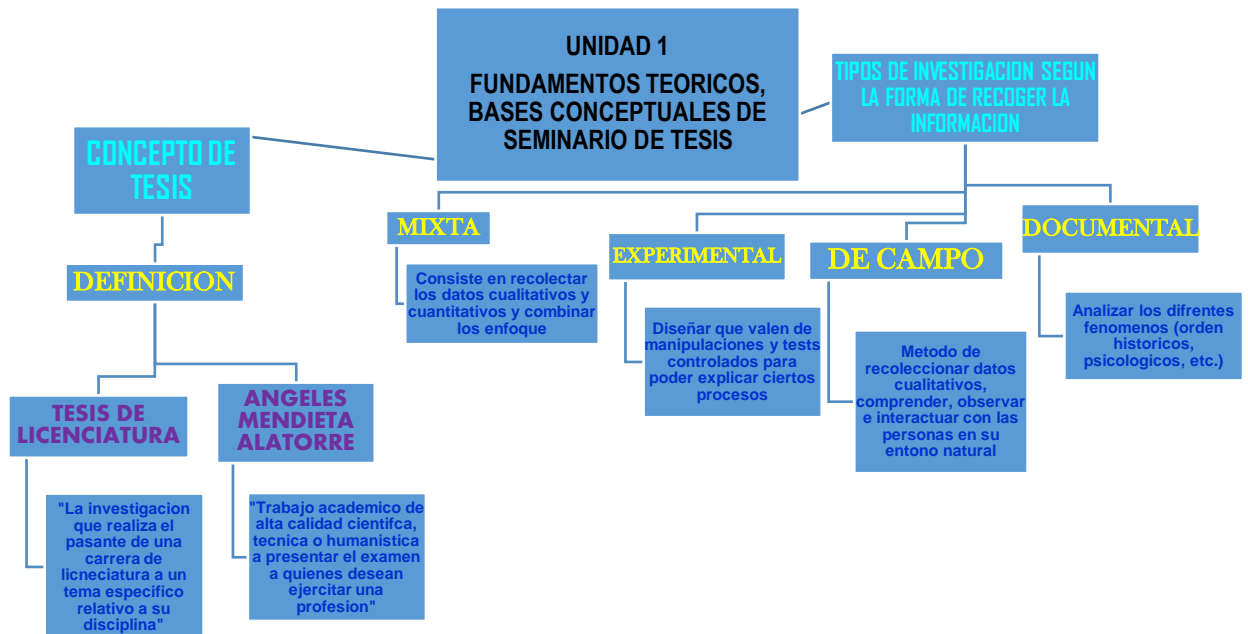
UNIDAD 1

FUNDAMENTOS TEORICOS, BASES CONCEPTUALES DE SEMINARIO DE TESIS

TIPOS DE INVESTIGACION SEGUN LA FORMA DE RECOGER LA INFORMACION

CONCEPTO DE TESIS

DEFINICION

TESIS DE LICENCIATURA

"La investigacion que realiza el pasante de una carrera de licneciatura a un tema especifico relativo a su disciplina"

ANGELES MENDIETA ALATORRE

"Trabajo academico de alta calidad cientifca, tecnica o humanistica a presentar el examen a quienes desean ejercitar una profesion"

MIXTA

Consiste en recolectar los datos cualitativos y cuantitativos y combinar los enfoque

EXPERIMENTAL

Diseñar que valen de manipulaciones y tests controlados para poder explicar ciertos procesos

DE CAMPO

Metodo de recoleccionar datos cualitativos, comprender, observar e interactuar con las personas en su entono natural

DOCUMENTAL

Analizar los difrentes fenomenos (orden historicos, psicologicos, etc.)